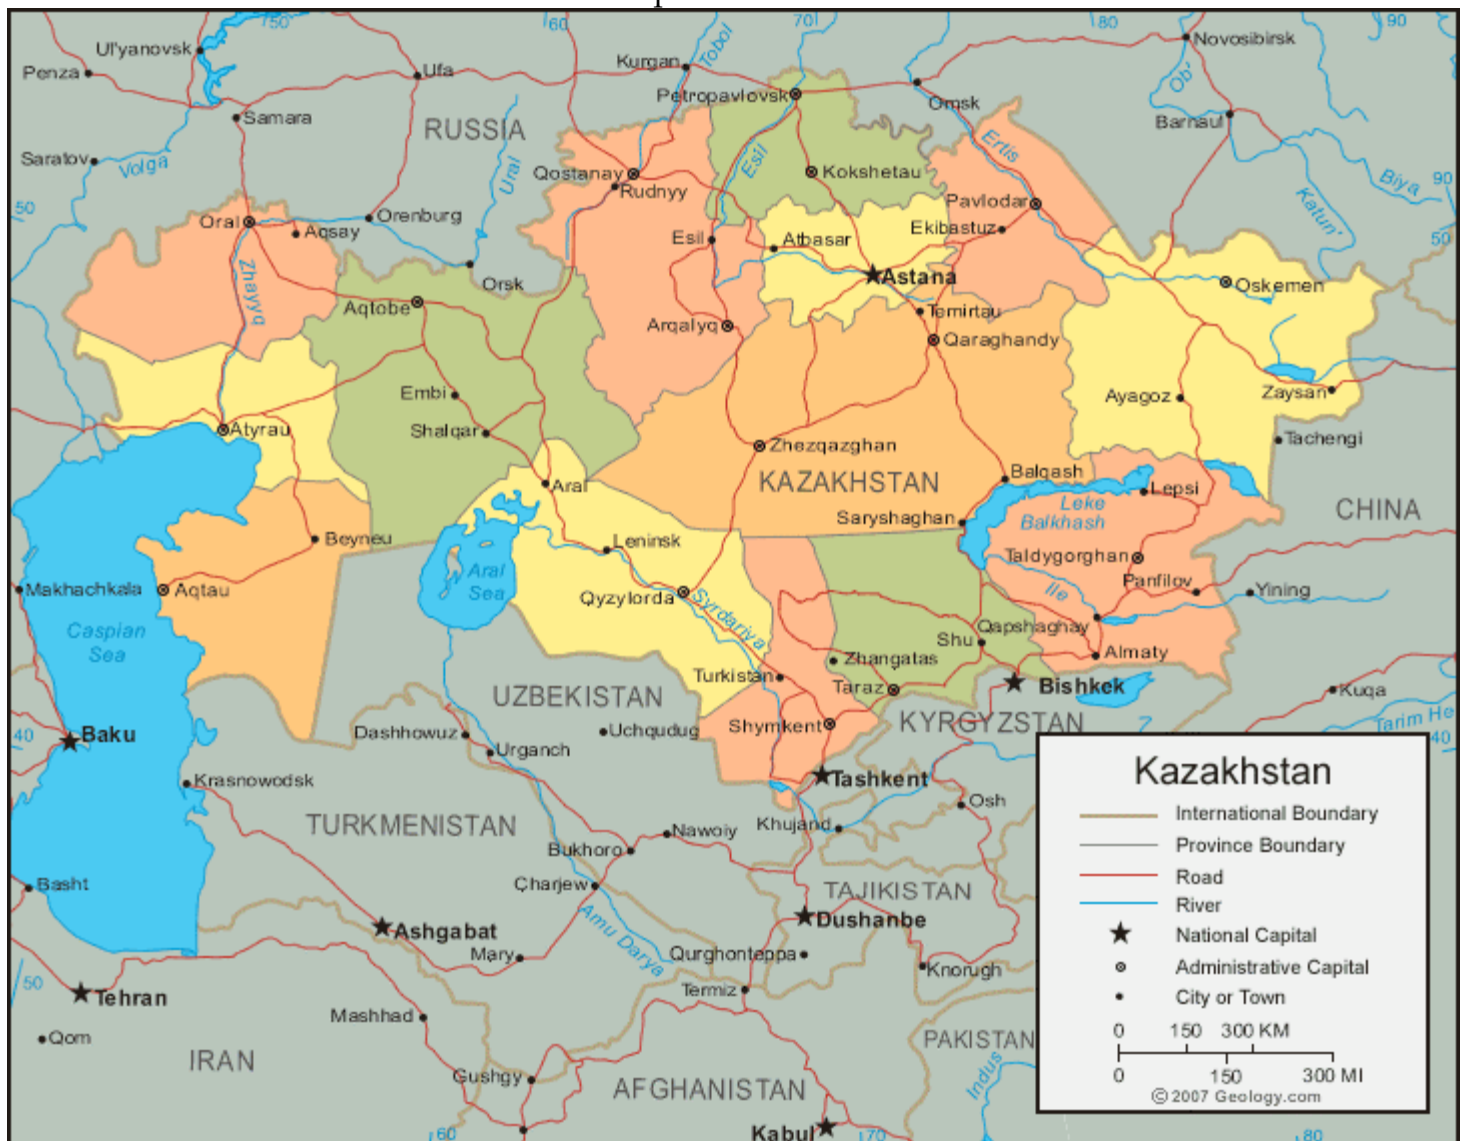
Ul'yanovsk
Penza
Ufa
Samara
RUSSIA
Saratov
Volga
Oral
Aqsay
Orenburg
Ural
Qostanay
Rudnyy
Kurgan
Tobol
Petropavlovsk
Kokshetau
Esil
Omsk
Novosibirsk
Ob'
Barnaul
Ertis
Pavlodar
Ekibastuz
Atbasar
Esil
Astana
Katun'
Biya
Oskemen
Orsk
Aqtobe
Zhayyq
Arqalyq
Temirtau
Qaraghandy
Zaysan
Ayagoz
Tachengi
Embi
Shalqar
Atyrau
Zhezqazghan
KAZAKHSTAN
Aral
Balqash
Leke Balkhash
Lepsi
CHINA
Saryshaghan
Beyneu
Leninsk
Taldygorghan
Panfilov
Yining
Makhachkala
Aqtau
Aral Sea
Qyzylorda
Syrdariya
Ile
Caspian Sea
Qapshaghay
Shu
Almaty
Zhangatas
Turkistan
Taraz
Bishkek
Kuqa
UZBEKISTAN
Baku
Dashhowuz
Uchqudug
Shymkent
KYRGYZSTAN
Tarim He
Urganch
Krasnowodsk
Tashkent
Osh
TURKMENISTAN
Nawoiy
Khujand
Bukhoro
Charjew
TAJIKISTAN
Basht
Ashgabat
Dushanbe
Amu Darya
Mary
Qurghonteppa
Khorugh
Tehran
Termiz
Mashhad
Qom
IRAN
PAKISTAN
Indus
Gushgy
AFGHANISTAN
Kabul
750
60
70
80
90
50
40
50
60
170
180

Kazakhstan
International Boundary
Province Boundary
Road
River
National Capital
Administrative Capital
City or Town
0 150 300 KM
0 150 300 MI
© 2007 Geology.com